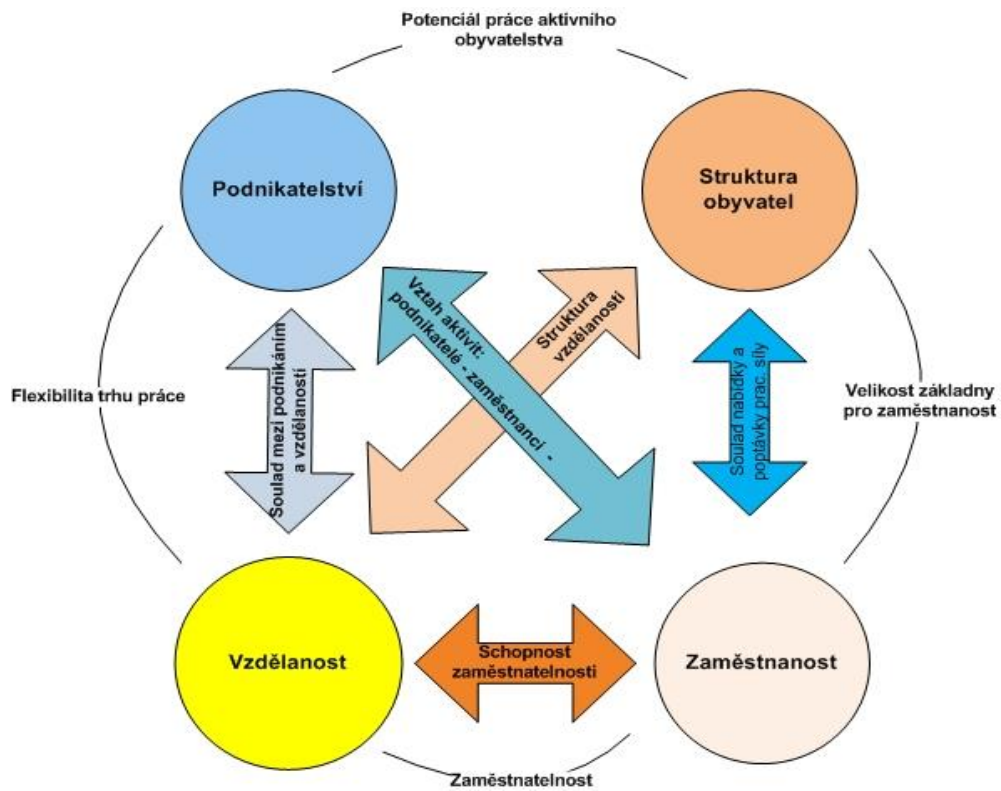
Potenciál práce aktivního obyvatelstva

Podnikatelství

Struktura obyvatel

Vztah aktivit: podnikatelé - zaměstnanci -

Struktura vzdělanosti

Soulad mezi podnikáním a vzdělaností

Soulad nabídky a poptávky prac. síly

Flexibilita trhu práce

Velikost základny pro zaměstnanost

Vzdělanost

Schopnost zaměstnatelnosti

Zaměstnanost

Zaměstnatelnost